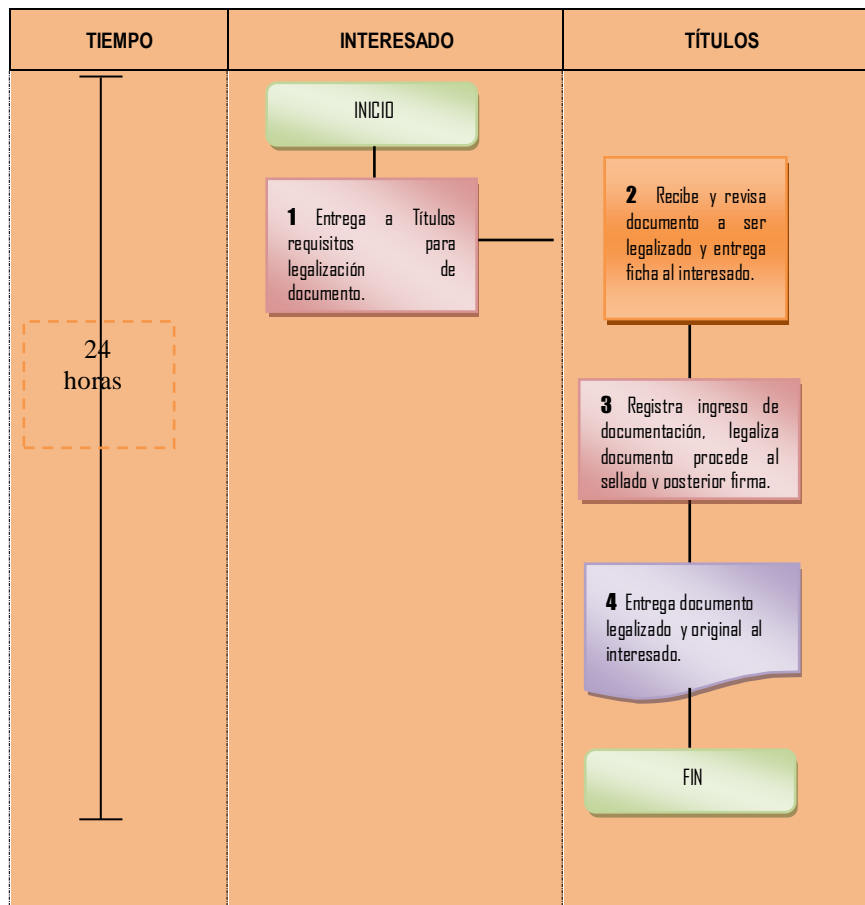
| TIEMPO | INTERESADO | TÍTULOS |
|---|---|---|

INICIO

1 Entrega a Títulos requisitos para legalización de documento.

2 Recibe y revisa documento a ser legalizado y entrega ficha al interesado.

24 horas

3 Registra ingreso de documentación, legaliza documento procede al sellado y posterior firma.

4 Entrega documento legalizado y original al interesado.

FIN